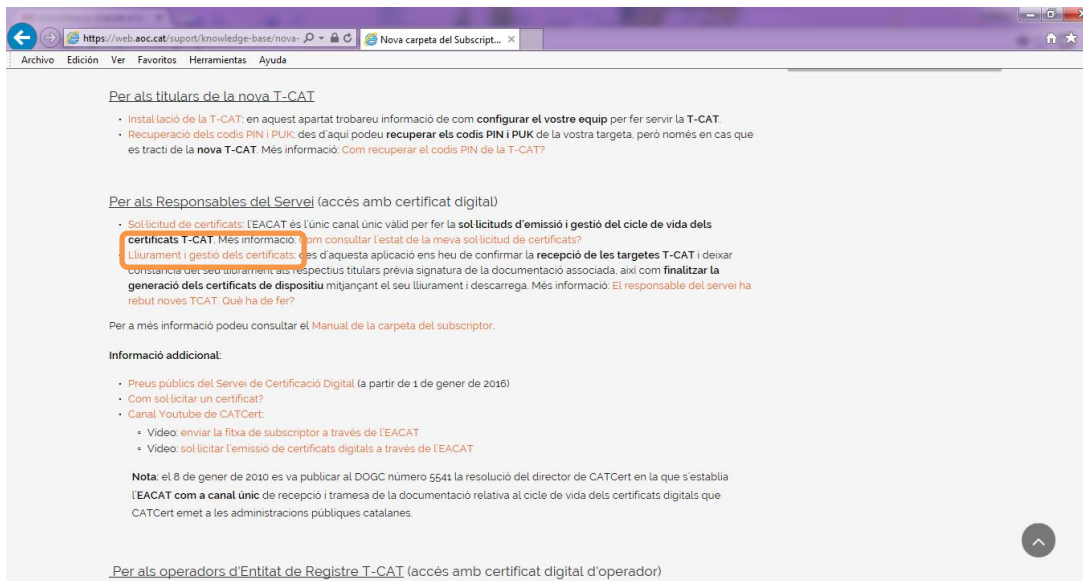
https://web.aoc.cat/suport/knowledge-base/nova- Nova carpeta del Subscript... ×

Archivo Edición Ver Favoritos Herramientas Ayuda

Per als titulars de la nova T-CAT

• Instal·lació de la T-CAT: en aquest apartat trobareu informació de com configurar el vostre equip per fer servir la T-CAT.
• Recuperació dels codis PIN i PUK: des d'aquí podeu recuperar els codis PIN i PUK de la vostra targeta, però només en cas que es tracti de la nova T-CAT. Més informació: Com recuperar el codis PIN de la T-CAT?

Per als Responsables del Servei (accés amb certificat digital)

• Sol·licitud de certificats: l'EACAT és l'únic canal únic vàlid per fer la sol·licituds d'emissió i gestió del cicle de vida dels certificats T-CAT. Més informació: Com consultar l'estat de la meva sol·licitud de certificats?
• Lliurament i gestió dels certificats: des d'aquesta aplicació ens heu de confirmar la recepció de les targetes T-CAT i deixar constància del seu lliurament als respectius titulars prèvia signatura de la documentació associada, així com finalitzar la generació dels certificats de dispositiu mitjançant el seu lliurament i descarrega. Més informació: El responsable del servei ha rebut noves TCAT. Què ha de fer?

Per a més informació podeu consultar el Manual de la carpeta del subscriptor.

Informació addicional:

• Preus públics del Servei de Certificació Digital (a partir de 1 de gener de 2016)
• Com sol·licitar un certificat?
• Canal Youtube de CATCert:
 ◦ Video: enviar la fitxa de subscriptor a través de l'EACAT
 ◦ Video: sol·licitar l'emissió de certificats digitals a través de l'EACAT

Nota: el 8 de gener de 2010 es va publicar al DOGC número 5541 la resolució del director de CATCert en la que s'establia l'EACAT com a canal únic de recepció i tramesa de la documentació relativa al cicle de vida dels certificats digitals que CATCert emet a les administracions públiques catalanes.

Per als operadors d'Entitat de Registre T-CAT (accés amb certificat digital d'operador)